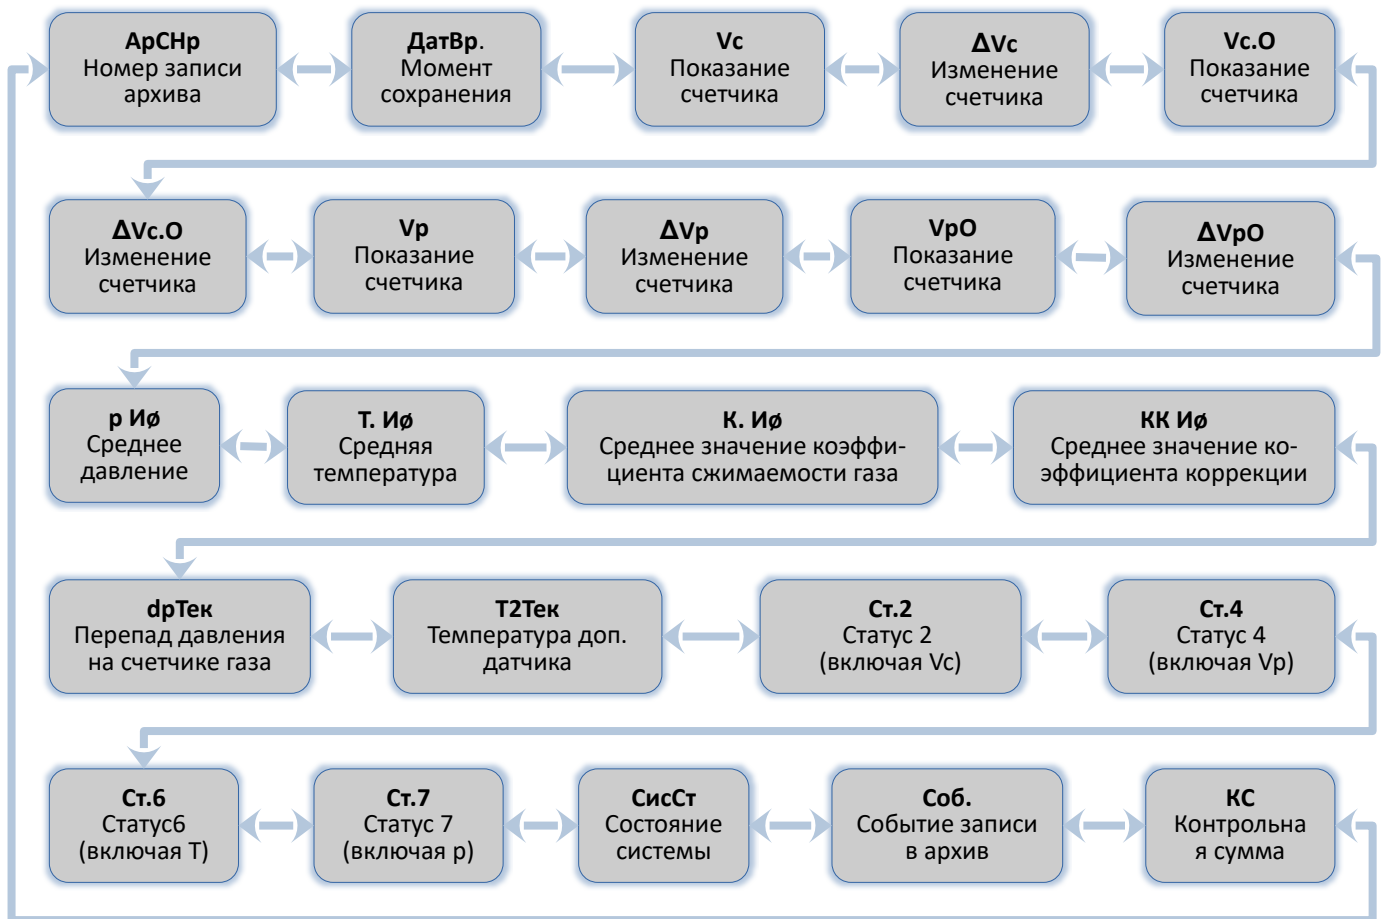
**АрСНр**
Номер записи архива

**ДатВр**.
Момент сохранения

**Vc**
Показание счетчика

**ΔVc**
Изменение счетчика

**Vc.O**
Показание счетчика

**ΔVc.O**
Изменение счетчика

**Vp**
Показание счетчика

**ΔVp**
Изменение счетчика

**VpO**
Показание счетчика

**ΔVpO**
Изменение счетчика

**р Иø**
Среднее давление

**Т. Иø**
Средняя температура

**К. Иø**
Среднее значение коэффициента сжимаемости газа

**КК Иø**
Среднее значение коэффициента коррекции

**dpТек**
Перепад давления на счетчике газа

**Т2Тек**
Температура доп. датчика

**Ст.2**
Статус 2 (включая Vc)

**Ст.4**
Статус 4 (включая Vp)

**Ст.6**
Статус6 (включая Т)

**Ст.7**
Статус 7 (включая р)

**СисСт**
Состояние системы

**Соб.**
Событие записи в архив

**КС**
Контрольна я сумма